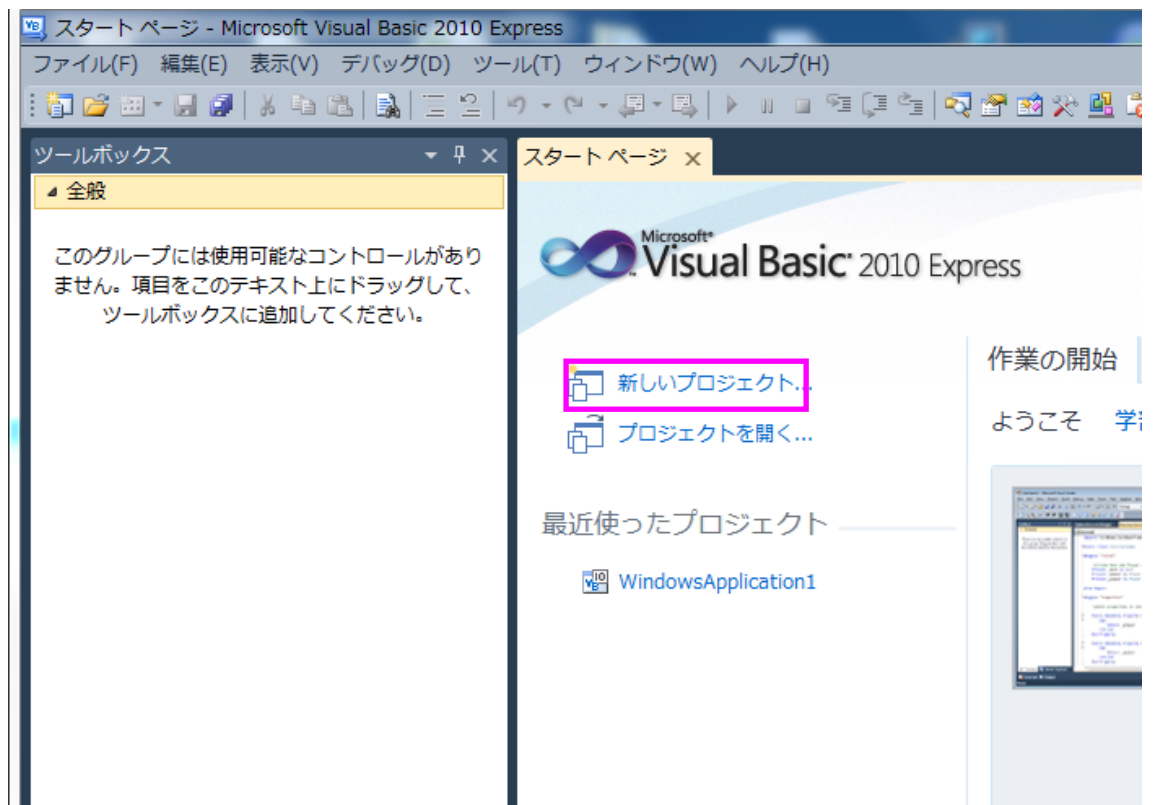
スタート ページ - Microsoft Visual Basic 2010 Express

ファイル(F) 編集(E) 表示(V) デバッグ(D) ツール(T) ウィンドウ(W) ヘルプ(H)

ツールボックス

全般

このグループには使用可能なコントロールがありません。項目をこのテキスト上にドラッグして、ツールボックスに追加してください。

スタート ページ

Microsoft Visual Basic 2010 Express

新しいプロジェクト...

プロジェクトを開く...

最近使ったプロジェクト

WindowsApplication1

作業の開始

ようこそ 学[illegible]